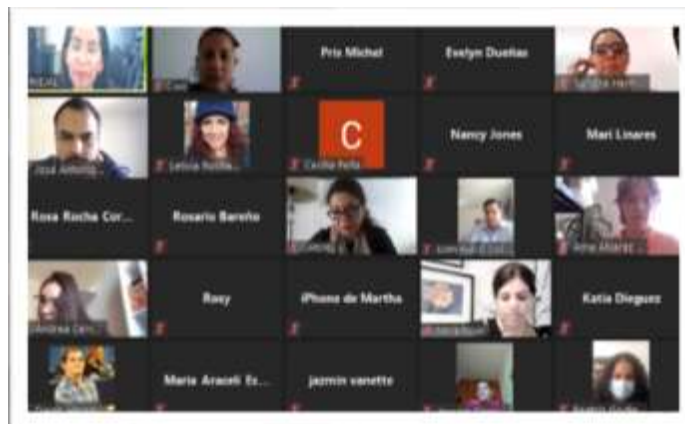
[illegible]

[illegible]

Pris Michel

Evelyn Dueñas

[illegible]

José Antonio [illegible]

Leticia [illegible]

C

Cecilia Peña

Nancy Jones

Mari Linares

Rosa Rocha Cor...

Rosario Bareño

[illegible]

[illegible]

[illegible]

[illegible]

Rosy

iPhone de Martha

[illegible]

Katia Dieguez

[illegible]

Maria Araceli Es...

jazmin vanette

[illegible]

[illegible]